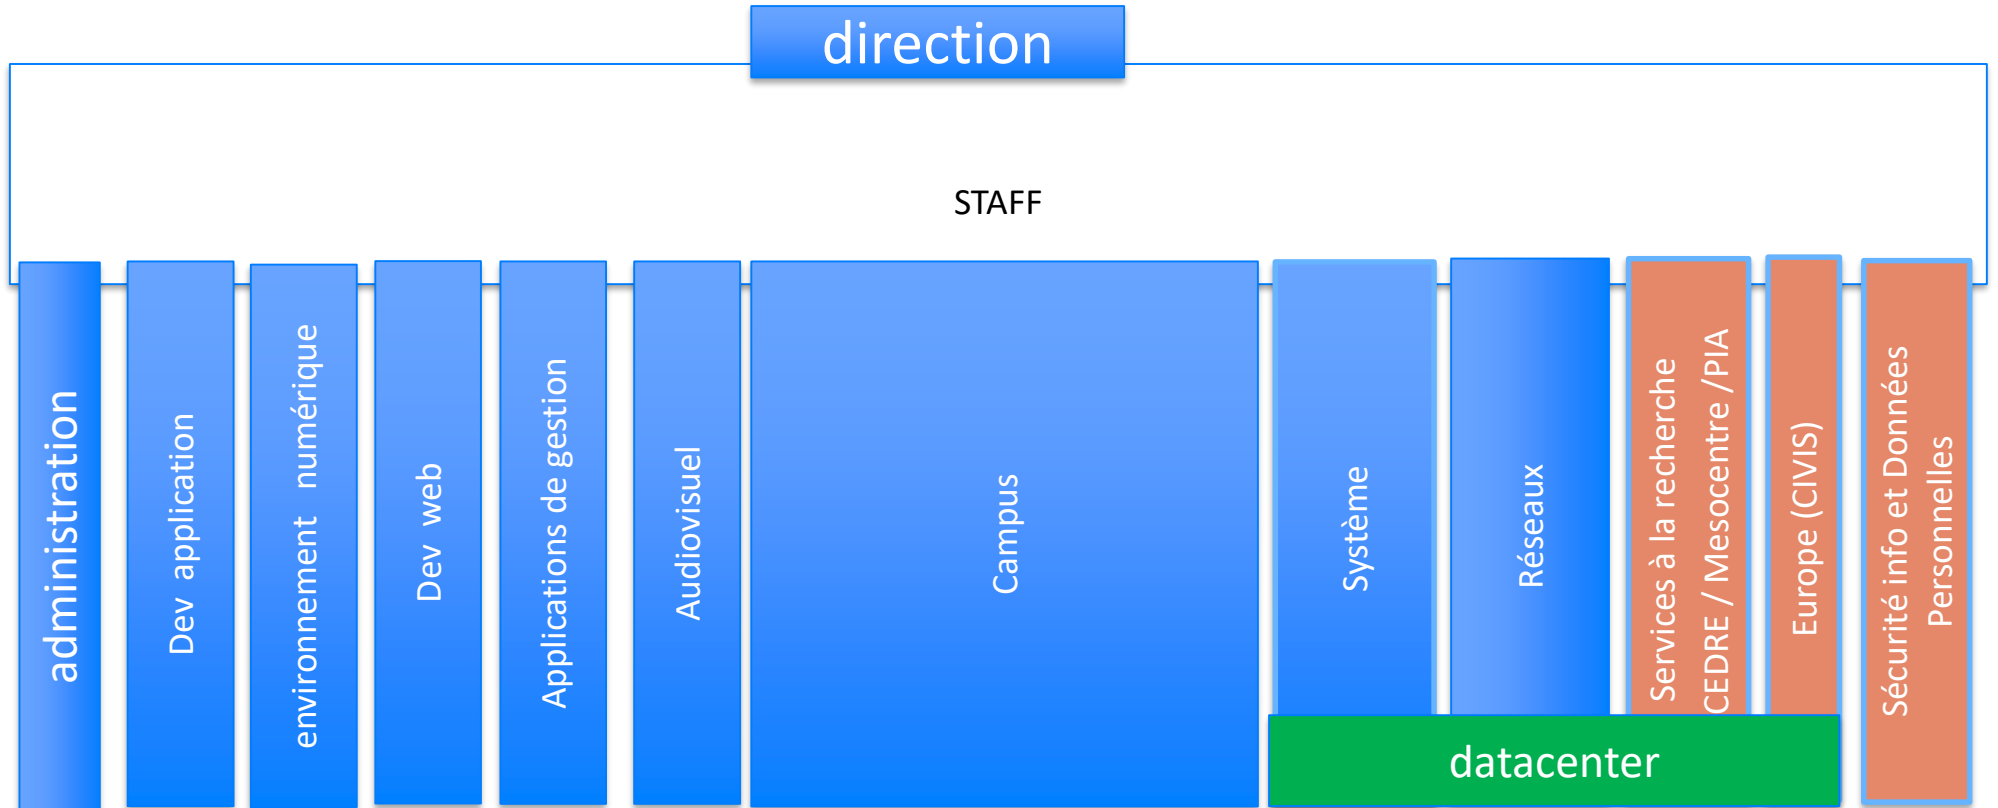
direction

STAFF

administration

Dev application

environnement numérique

Dev web

Applications de gestion

Audiovisuel

Campus

Système

Réseaux

Services à la recherche
CEDRE / Mesocentre /PIA

Europe (CIVIS)

Sécurité info et Données
Personnelles

datacenter